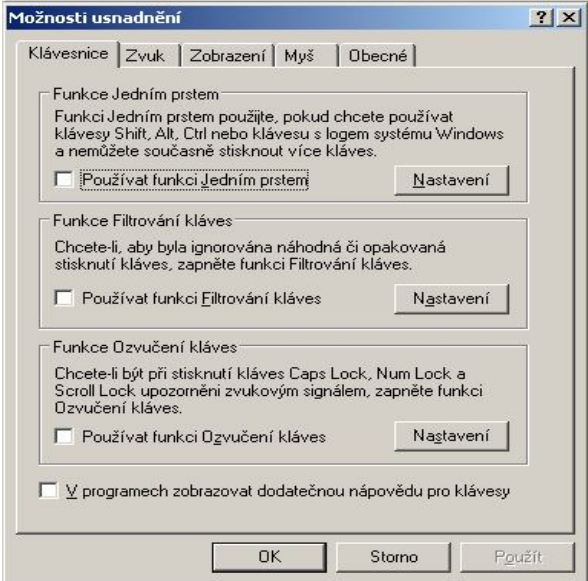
Možnosti usnadnění

?
X

Klávesnice
Zvuk
Zobrazení
Myš
Obecné

Funkce Jedním prstem

Funkci Jedním prstem použijte, pokud chcete používat klávesy Shift, Alt, Ctrl nebo klávesu s logem systému Windows a nemůžete současně stisknout více kláves.

Používat funkci Jedním prstem
Nastavení

Funkce Filtrování kláves

Chcete-li, aby byla ignorována náhodná či opakovaná stisknutí kláves, zapněte funkci Filtrování kláves.

Používat funkci Filtrování kláves
Nastavení

Funkce Ozvučení kláves

Chcete-li být při stisknutí kláves Caps Lock, Num Lock a Scroll Lock upozorněni zvukovým signálem, zapněte funkci Ozvučení kláves.

Používat funkci Ozvučení kláves
Nastavení

V programech zobrazovat dodatečnou nápovědu pro klávesy

OK
Storno
Použít